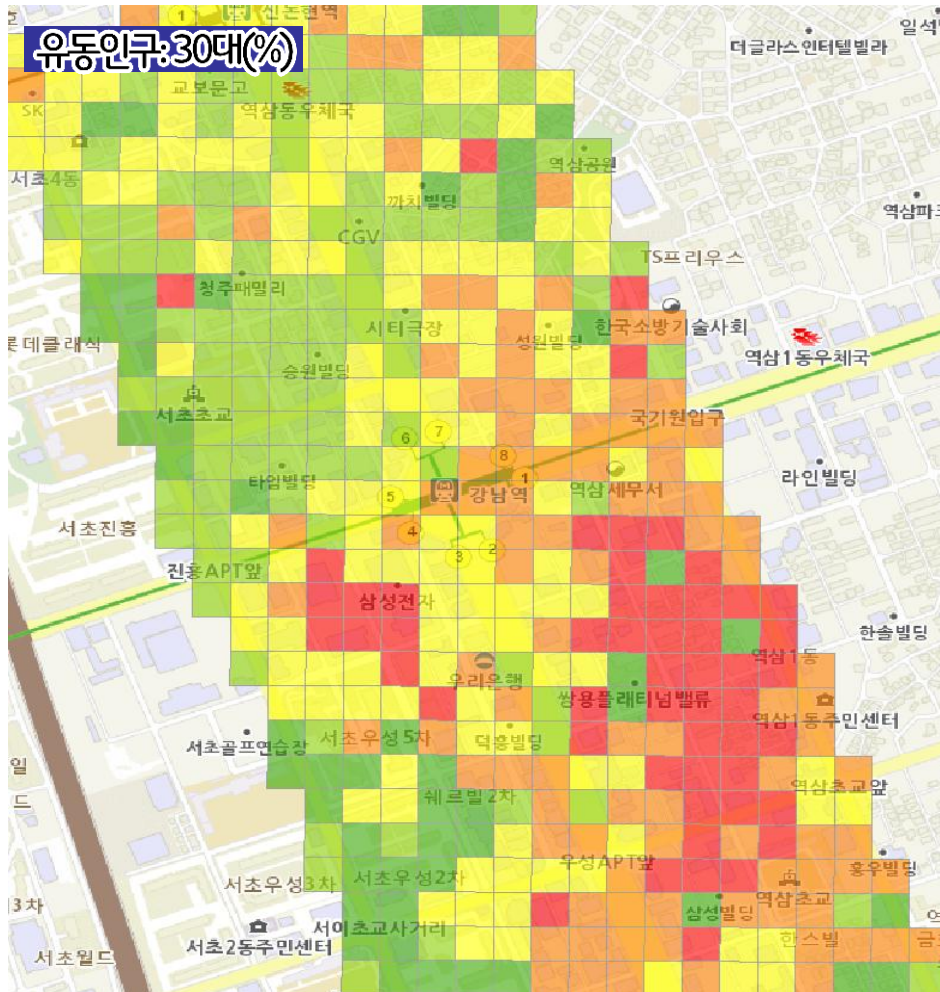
유동인구: 30대(%)

신논현역
일석
더글라스인터텔빌라
교보문고
SK
역삼동우체국
서초4동
역삼공원
까치빌딩
역삼파크
CGV
TS프리우스
청주패밀리
시티극장
한국소방기술사회
데클래식
성원빌딩
역삼1동우체국
승원빌딩
서초초교
국기원입구
6
7
8
1
라인빌딩
타워빌딩
5
강남역
역삼세무서
서초진흥
4
3
2
진흥APT앞
삼성전자
한솔빌딩
우리은행
역삼1동
쌍용플래티넘밸류
역삼1동주민센터
서초골프연습장
서초우성5차
덕흥빌딩
역삼초교앞
쉐르빌2차
우성APT앞
흥우빌딩
서초우성3차
서초우성2차
역삼초교
삼성빌딩
서이초교사거리
3차
서초2동주민센터
한스빌
서초월드